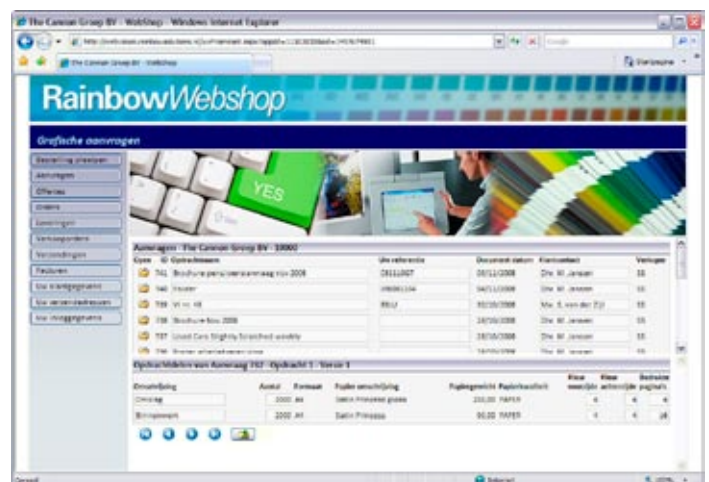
The Cannan Group BV - WebShop - Windows Internet Explorer

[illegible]

The Cannan Group BV - WebShop

RainbowWebshop

Grafische aanvragen

Bestelling plaatsen
Aanvragen
Offertes
Orders
Zendingen
Verkooporders
Verzendingen
Facturen
Uw klantgegevens
Uw verzendadressen
Uw inloggegevens

YES

Aanvragen - The Cannan Group BV - 10000

| Open | ID | Omschrijving | Uw referentie | Document datum | Klantcontact | Verkoper |
|---|---|---|---|---|---|---|
| | 741 | Brochure personeelsvereniging nov 2008 | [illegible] | 05/11/2008 | Dhr. W. Janssen | SB |
| | 740 | Folder | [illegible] | 04/11/2008 | Dhr. W. Janssen | SB |
| | 739 | Vl nr 48 | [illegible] | 30/10/2008 | Mw. S. van der Zijl | SB |
| | 738 | Brochure Nov 2008 | | 28/10/2008 | Dhr. W. Janssen | SB |
| | 737 | Used Cars Slightly Scratched weekly | | 28/10/2008 | Dhr. W. Janssen | SB |
| | 736 | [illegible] | | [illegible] | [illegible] | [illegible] |

Opdrachtdelen van Aanvraag 737 - Opdracht 1 - Versie 1

| Omschrijving | Aantal | Formaat | Papier omschrijving | Papiergewicht | Papiersoort | Kleur voorzijde | Kleur achterzijde | Bedrukte pagina's |
|---|---|---|---|---|---|---|---|---|
| Omslag | 2000 | A4 | Satin Princess gloss | 200,00 | PAPER | 4 | 4 | 4 |
| Binnenwerk | 2000 | A4 | Satin Princess | 90,00 | PAPER | 4 | 4 | 16 |

Gereed
Internet
100%